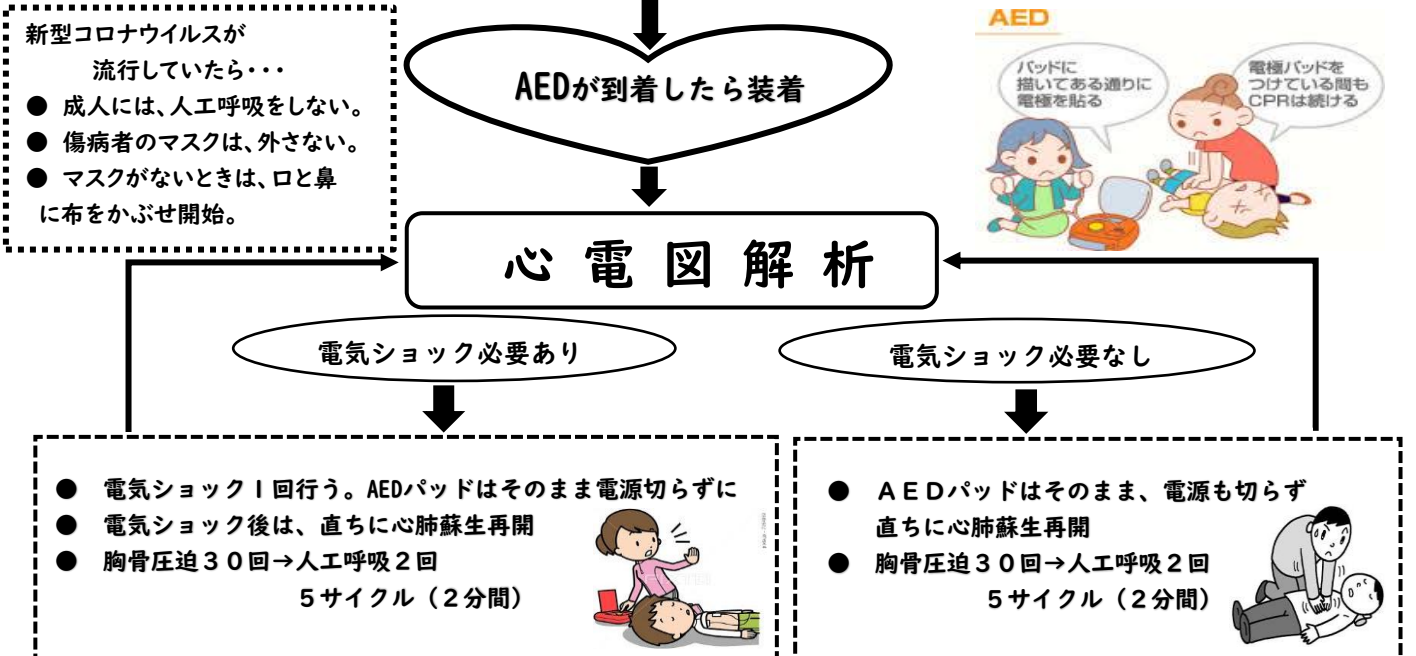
新型コロナウイルスが
流行していたら・・・
● 成人には、人工呼吸をしない。
● 傷病者のマスクは、外さない。
● マスクがないときは、口と鼻に布をかぶせ開始。

AEDが到着したら装着

AED

パッドに描いてある通りに電極を貼る

電極パッドをつけている間もCPRは続ける

心電図解析

電気ショック必要あり

電気ショック必要なし

● 電気ショック１回行う。AEDパッドはそのまま電源切らずに
● 電気ショック後は、直ちに心肺蘇生再開
● 胸骨圧迫３０回→人工呼吸２回
５サイクル（２分間）

● ＡＥＤパッドはそのまま、電源も切らず直ちに心肺蘇生再開
● 胸骨圧迫３０回→人工呼吸２回
５サイクル（２分間）